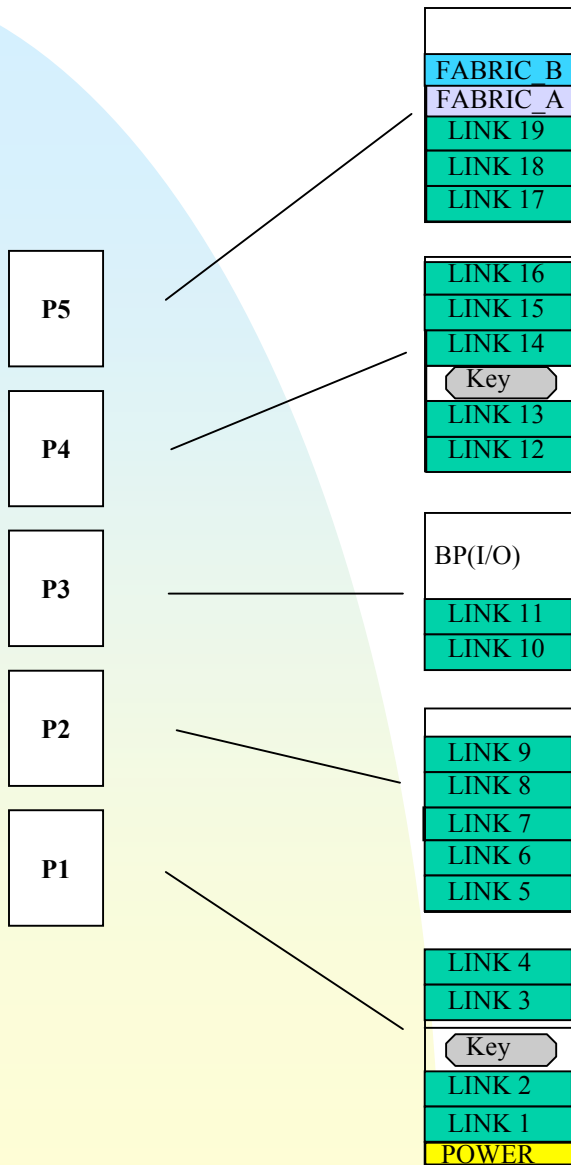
P5

P4

P3

P2

P1

FABRIC_B
FABRIC_A
LINK 19
LINK 18
LINK 17

LINK 16
LINK 15
LINK 14
Key
LINK 13
LINK 12

BP(I/O)
LINK 11
LINK 10

LINK 9
LINK 8
LINK 7
LINK 6
LINK 5

LINK 4
LINK 3
Key
LINK 2
LINK 1
POWER